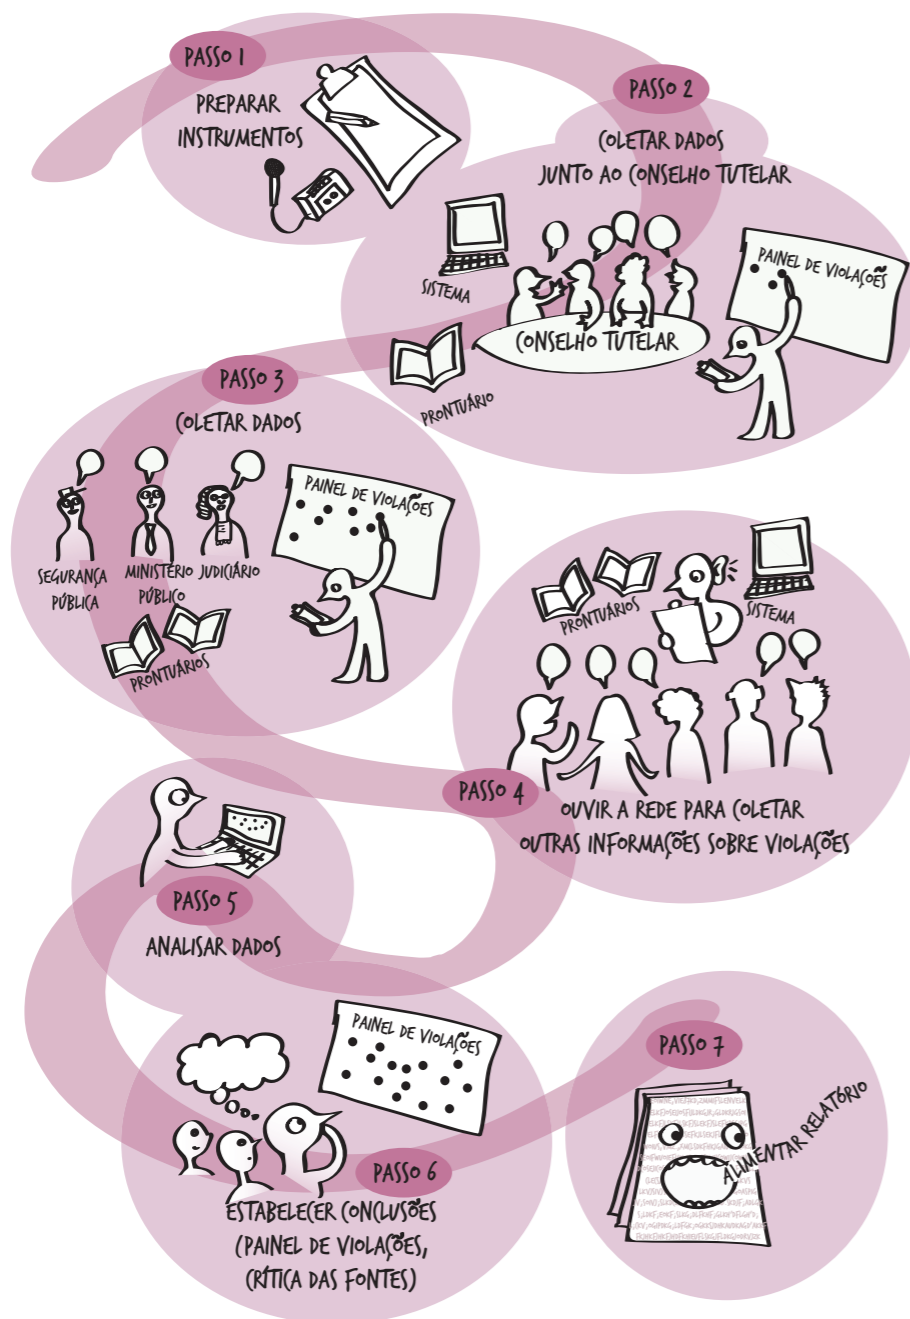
PASSO 1
PREPARAR INSTRUMENTOS

PASSO 2
COLETAR DADOS JUNTO AO CONSELHO TUTELAR

SISTEMA

PAINEL DE VIOLAÇÕES

CONSELHO TUTELAR

PRONTUÁRIO

PASSO 3
COLETAR DADOS

SEGURANÇA PÚBLICA

MINISTÉRIO PÚBLICO

JUDICIÁRIO

PAINEL DE VIOLAÇÕES

PRONTUÁRIOS

PRONTUÁRIOS

SISTEMA

PASSO 4
OUVIR A REDE PARA COLETAR OUTRAS INFORMAÇÕES SOBRE VIOLAÇÕES

PASSO 5
ANALISAR DADOS

PAINEL DE VIOLAÇÕES

PASSO 7

ALIMENTAR RELATÓRIO

PASSO 6
ESTABELECER CONCLUSÕES (PAINEL DE VIOLAÇÕES, CRÍTICA DAS FONTES)